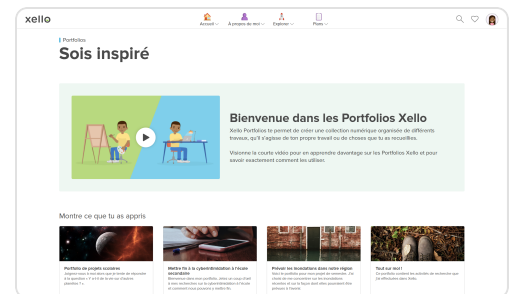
xello

Accueil Â propos de moi Explorer Plans

Portfolios

Sois inspiré

Bienvenue dans les Portfolios Xello

Xello Portfolios te permet de créer une collection numérique organisée de différents travaux, qu'il s'agisse de ton propre travail ou de choses que tu as recueillies.

Visionne la courte vidéo pour en apprendre davantage sur les Portfolios Xello et pour savoir exactement comment les utiliser.

Montre ce que tu as appris

Portfolio de projets scolaires
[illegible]

Mettre fin à la cyberintimidation à l'école secondaire
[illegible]

Prévoir les inondations dans notre région
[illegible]

Tout sur moi !
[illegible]